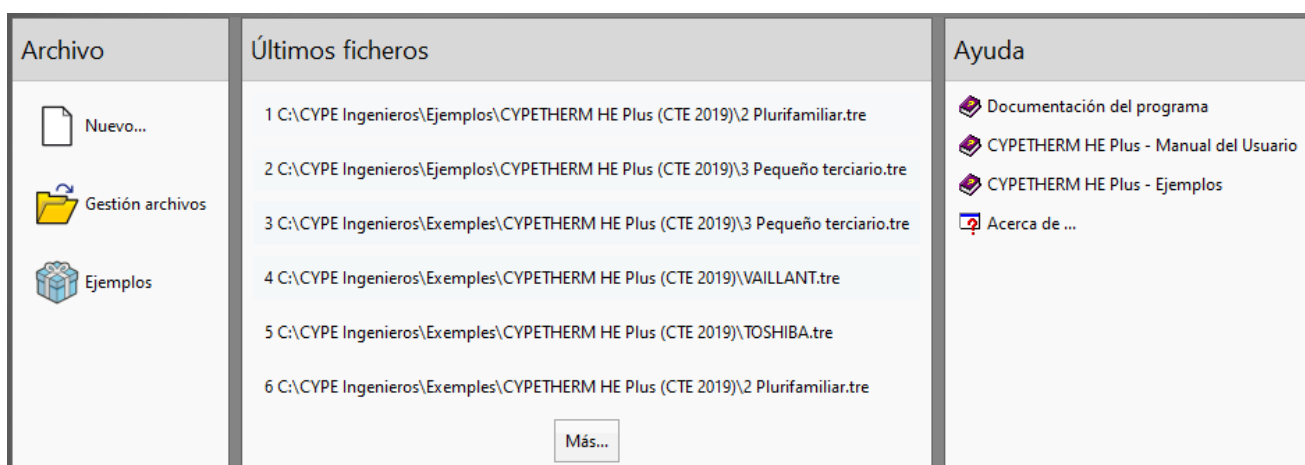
Archivo

Nuevo...

Gestión archivos

Ejemplos

Últimos ficheros

1 C:\CYPE Ingenieros\Ejemplos\CYPETHERM HE Plus (CTE 2019)\2 Plurifamiliar.tre

2 C:\CYPE Ingenieros\Ejemplos\CYPETHERM HE Plus (CTE 2019)\3 Pequeño terciario.tre

3 C:\CYPE Ingenieros\Exemples\CYPETHERM HE Plus (CTE 2019)\3 Pequeño terciario.tre

4 C:\CYPE Ingenieros\Exemples\CYPETHERM HE Plus (CTE 2019)\VAILLANT.tre

5 C:\CYPE Ingenieros\Exemples\CYPETHERM HE Plus (CTE 2019)\TOSHIBA.tre

6 C:\CYPE Ingenieros\Exemples\CYPETHERM HE Plus (CTE 2019)\2 Plurifamiliar.tre

Más...

Ayuda

Documentación del programa

CYPETHERM HE Plus - Manual del Usuario

CYPETHERM HE Plus - Ejemplos

Acerca de ...